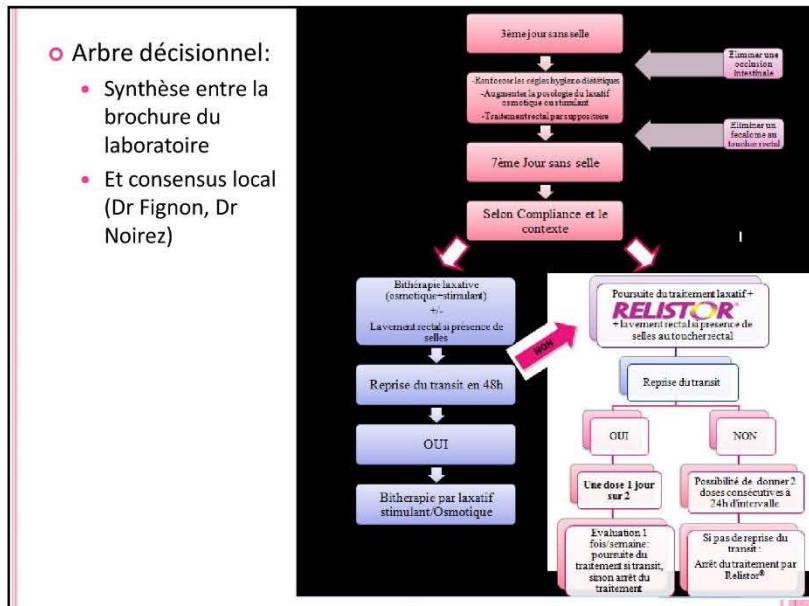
Arbre décisionnel:

Synthèse entre la brochure du laboratoire

Et consensus local (Dr Fignon, Dr Noirez)

3ème jour sans selle

Eliminer une occlusion intestinale

-Renforcer les règles hygiéno diététiques
-Augmenter la posologie du laxatif osmotique ou stimulant
-Traitement rectal par suppositoire

Eliminer un fecalome au toucher rectal

7ème Jour sans selle

Selon Compliance et le contexte

Bithérapie laxative (osmotique+stimulant)
+/-
Lavement rectal si présence de selles

Reprise du transit en 48h

OUI

Bitherapie par laxatif stimulant/Osmotique

NON

Poursuite du traitement laxatif +
RELISTOR®
+ lavement rectal si presence de selles au toucher rectal

Reprise du transit

OUI

NON

Une dose 1 jour sur 2

Possibilité de donner 2 doses consécutives à 24h d'intervalle

Evaluation 1 fois/semaine: poursuite du traitement si transit, sinon arrêt du traitement

Si pas de reprise du transit : Arrêt du traitement par Relistor®